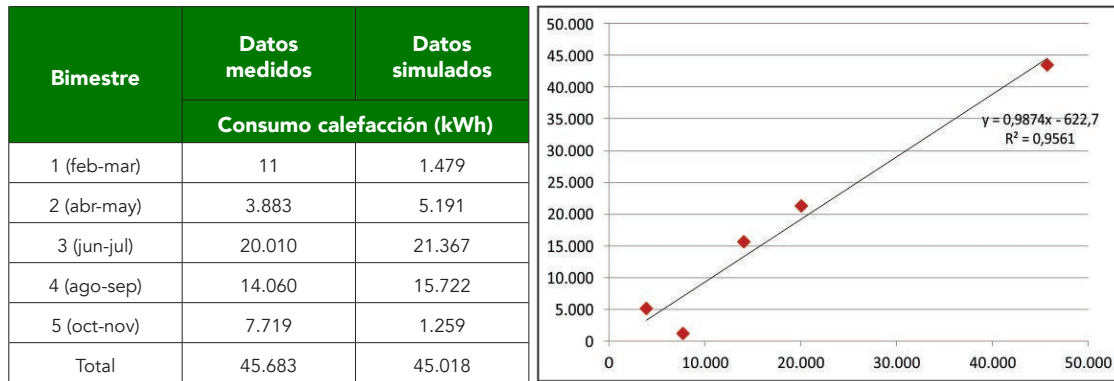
| Bimestre | Datos medidos | Datos simulados |
|---|---|---|
| | Consumo calefacción (kWh) | |
| 1 (feb-mar) | 11 | 1.479 |
| 2 (abr-may) | 3.883 | 5.191 |
| 3 (jun-jul) | 20.010 | 21.367 |
| 4 (ago-sep) | 14.060 | 15.722 |
| 5 (oct-nov) | 7.719 | 1.259 |
| Total | 45.683 | 45.018 |

50.000
45.000
40.000
35.000
30.000
25.000
20.000
15.000
10.000
5.000
0

0 10.000 20.000 30.000 40.000 50.000

y = 0,9874x - 622,7
R² = 0,9561